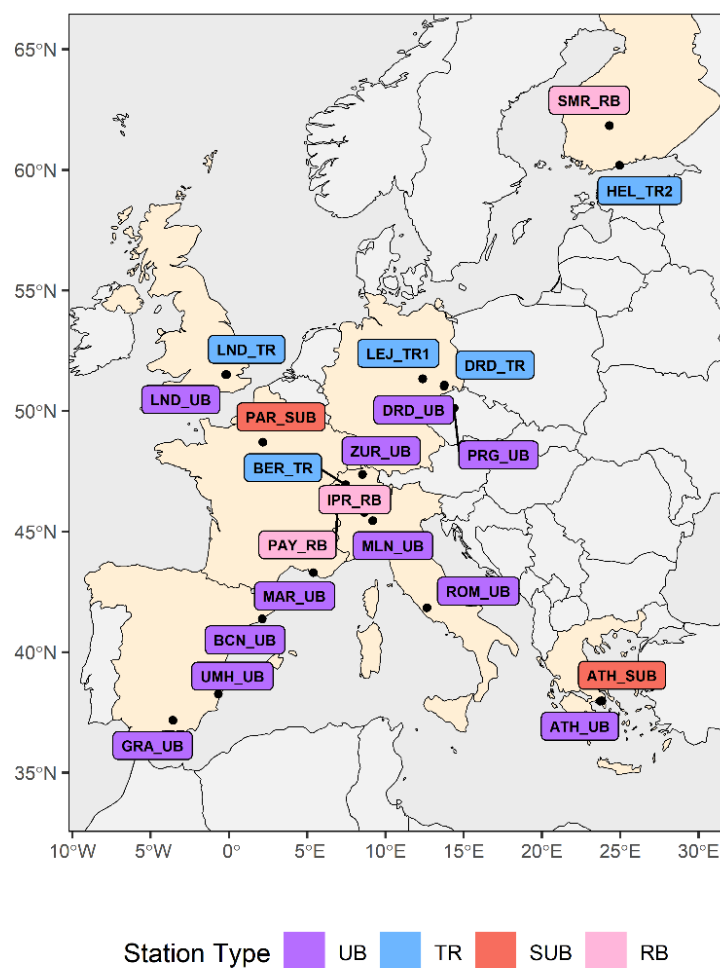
65°N
60°N
55°N
50°N
45°N
40°N
35°N

SMR_RB
HEL_TR2
LND_TR
LEJ_TR1
DRD_TR
LND_UB
DRD_UB
PAR_SUB
ZUR_UB
PRG_UB
BER_TR
IPR_RB
PAY_RB
MLN_UB
MAR_UB
ROM_UB
BCN_UB
UMH_UB
ATH_SUB
ATH_UB
GRA_UB

10°W 5°W 0° 5°E 10°E 15°E 20°E 25°E 30°E

Station Type UB TR SUB RB